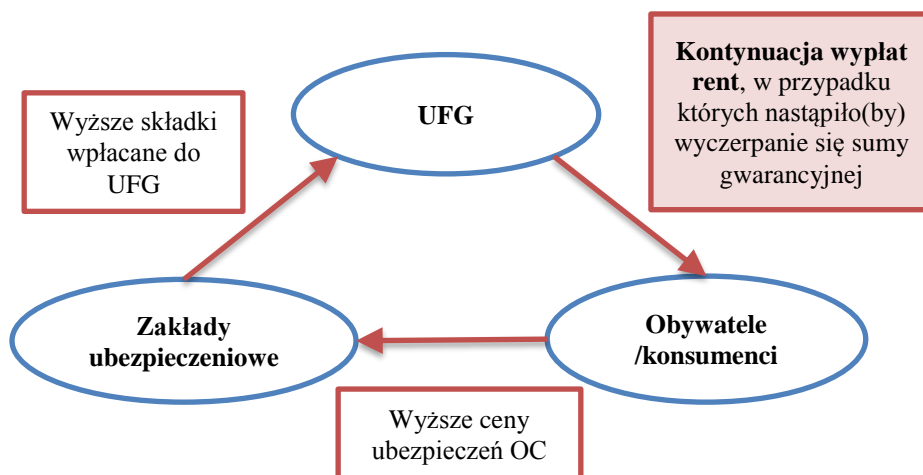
Wyższe składki wpłacane do UFG

UFG

Kontynuacja wypłat rent, w przypadku których nastąpiło(by) wyczerpanie się sumy gwarancyjnej

Zakłady ubezpieczeniowe

Obywatele /konsumenci

Wyższe ceny ubezpieczeń OC